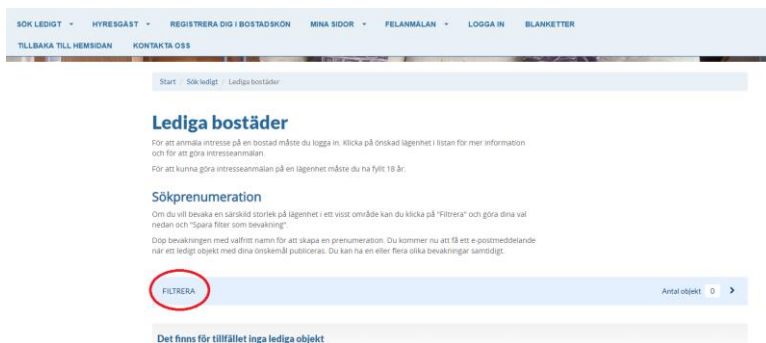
SÖK LEDIGT ▾ HYRESGÄST ▾ REGISTRERA DIG I BOSTADSKÖN MINA SIDOR ▾ FELANMÄLAN ▾ LOGGA IN BLANKETTER
TILLBAKA TILL HEMSIDAN KONTAKTA OSS

Start / Sök ledigt / Lediga bostäder

Lediga bostäder

För att anmäla intresse på en bostad måste du logga in. Klicka på önskad lägenhet i listan för mer information och för att göra intresseanmälan.

För att kunna göra intresseanmälan på en lägenhet måste du ha fyllt 18 år.

Sökprenumeration

Om du vill bevaka en särskild storlek på lägenhet i ett visst område kan du klicka på "Filtrera" och göra dina val nedan och "Spara filter som bevakning".

Döp bevakningen med valfritt namn för att skapa en prenumeration. Du kommer nu att få ett e-postmeddelande när ett ledigt objekt med dina önskemål publiceras. Du kan ha en eller flera olika bevakningar samtidigt.

FILTRERA

Antal objekt 0 ›

Det finns för tillfället inga lediga objekt